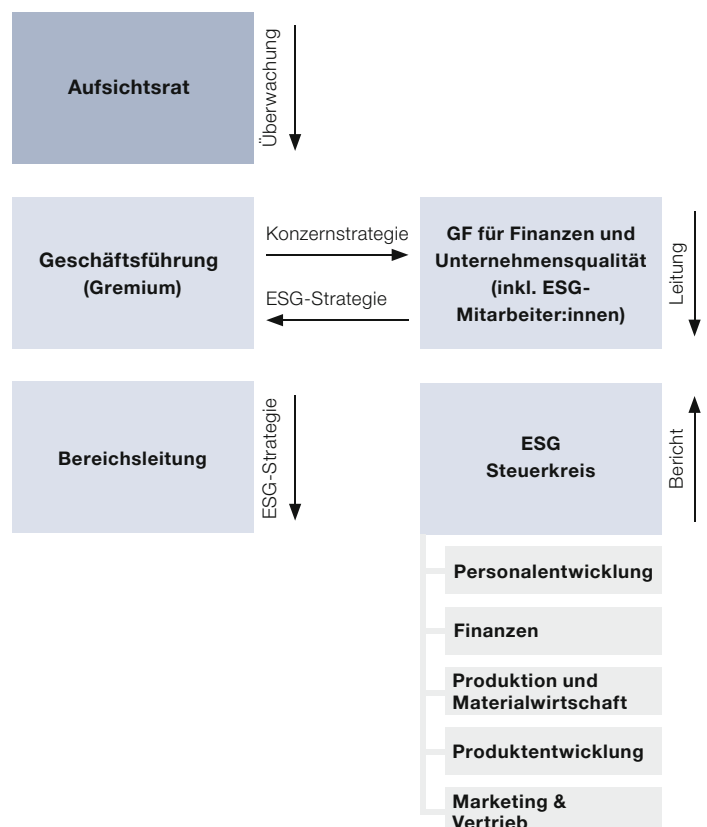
Aufsichtsrat

Überwachung

Geschäftsführung (Gremium)

Konzernstrategie

ESG-Strategie

GF für Finanzen und Unternehmensqualität (inkl. ESG-Mitarbeiter:innen)

Leitung

Bereichsleitung

ESG-Strategie

ESG Steuerkreis

Bericht

Personalentwicklung

Finanzen

Produktion und Materialwirtschaft

Produktentwicklung

Marketing & Vertrieb